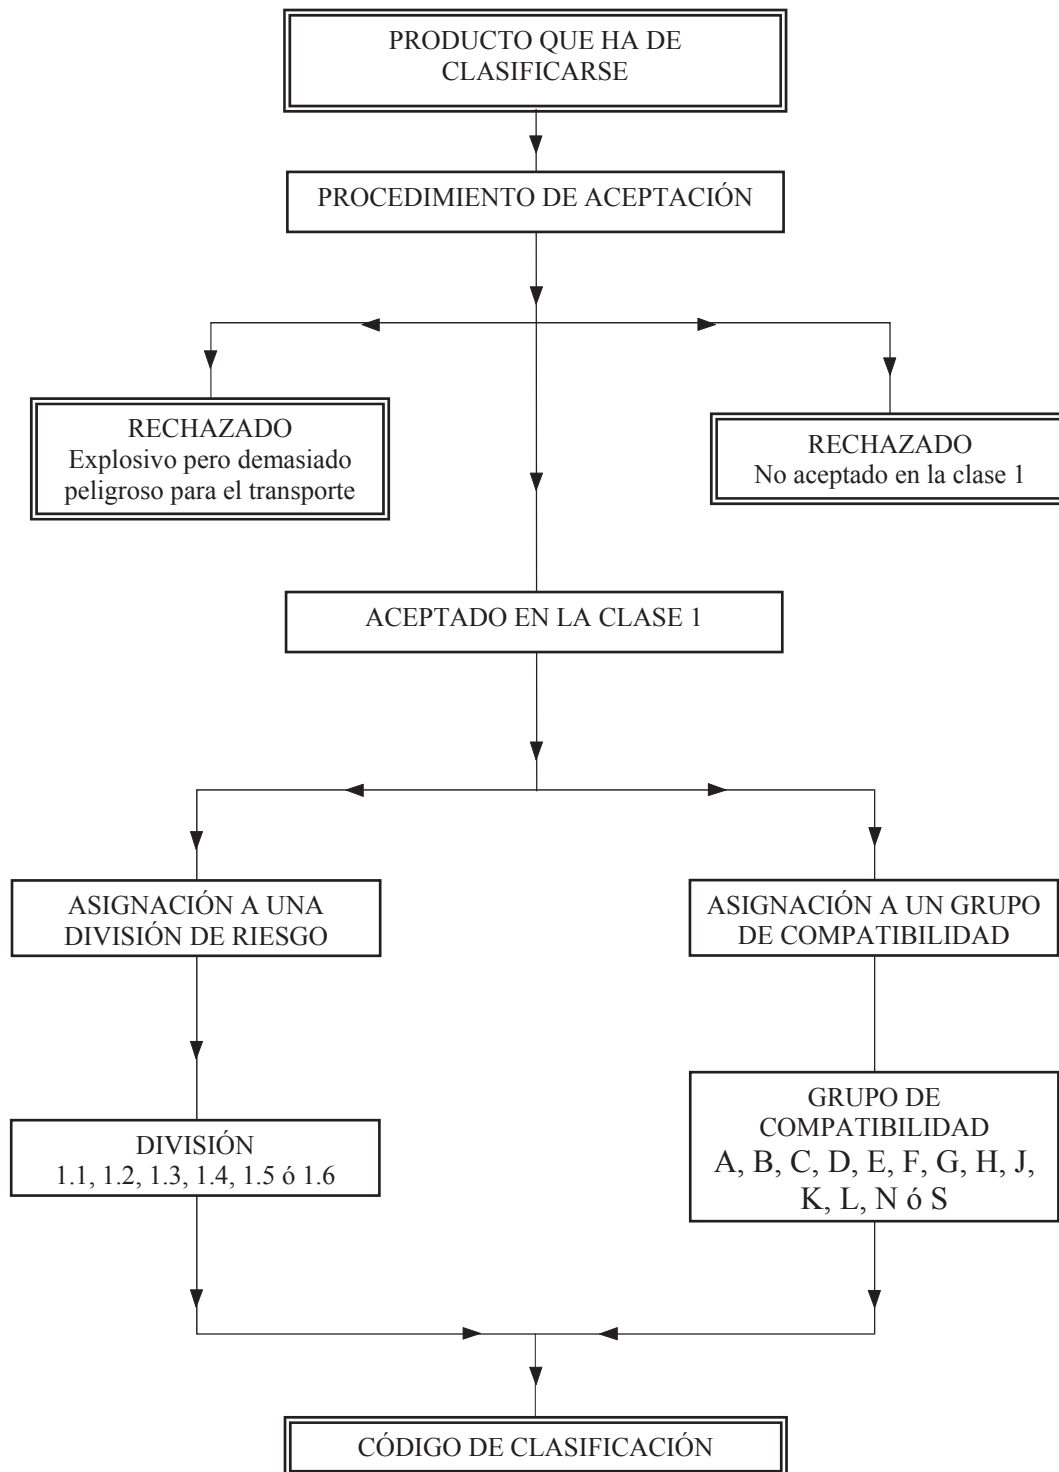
PRODUCTO QUE HA DE CLASIFICARSE

PROCEDIMIENTO DE ACEPTACIÓN

RECHAZADO
Explosivo pero demasiado peligroso para el transporte

RECHAZADO
No aceptado en la clase 1

ACEPTADO EN LA CLASE 1

ASIGNACIÓN A UNA DIVISIÓN DE RIESGO

ASIGNACIÓN A UN GRUPO DE COMPATIBILIDAD

DIVISIÓN
1.1, 1.2, 1.3, 1.4, 1.5 ó 1.6

GRUPO DE COMPATIBILIDAD
A, B, C, D, E, F, G, H, J, K, L, N ó S

CÓDIGO DE CLASIFICACIÓN